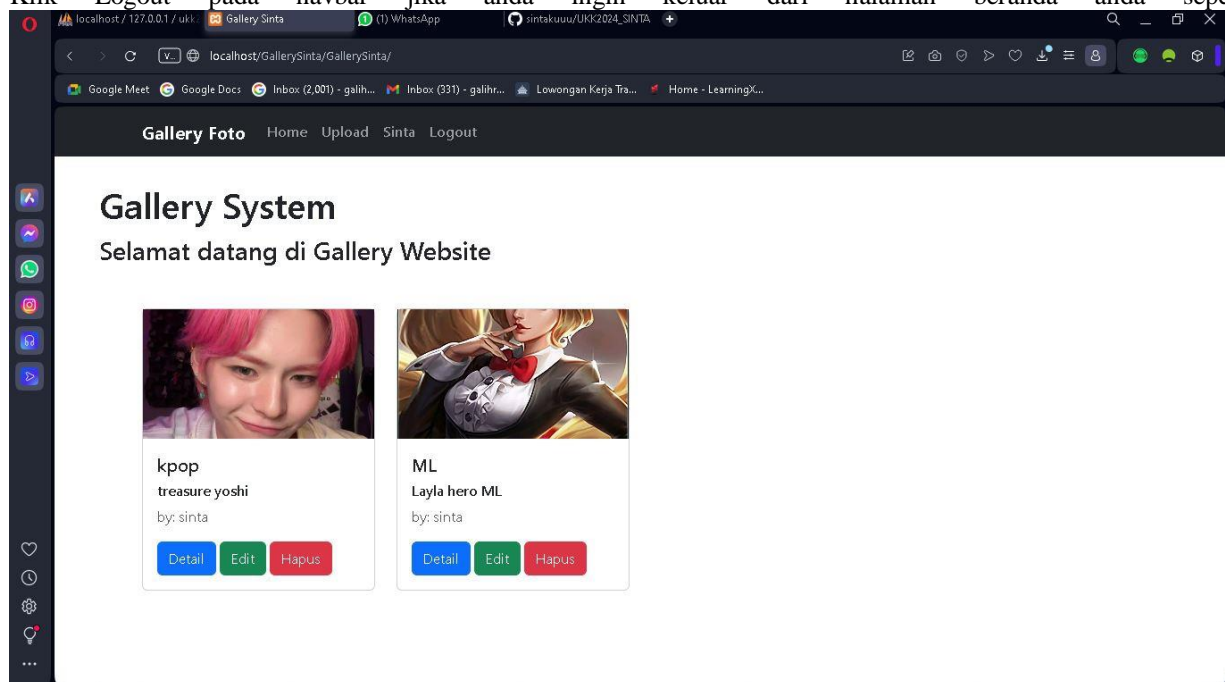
Klik Logout pada navbar jika anda ingin keluar dari halaman beranda anda sepe

localhost / 127.0.0.1 / ukk
Gallery Sinta
(1) WhatsApp
sintakuuu/UKK2024_SINTA

localhost/GallerySinta/GallerySinta/

Google Meet
Google Docs
Inbox (2,001) - galih...
Inbox (331) - galihr...
Lowongan Kerja Tra...
Home - LearningX...

Gallery Foto Home Upload Sinta Logout

Gallery System

Selamat datang di Gallery Website

kpop
treasure yoshi
by: sinta
Detail Edit Hapus

ML
Layla hero ML
by: sinta
Detail Edit Hapus